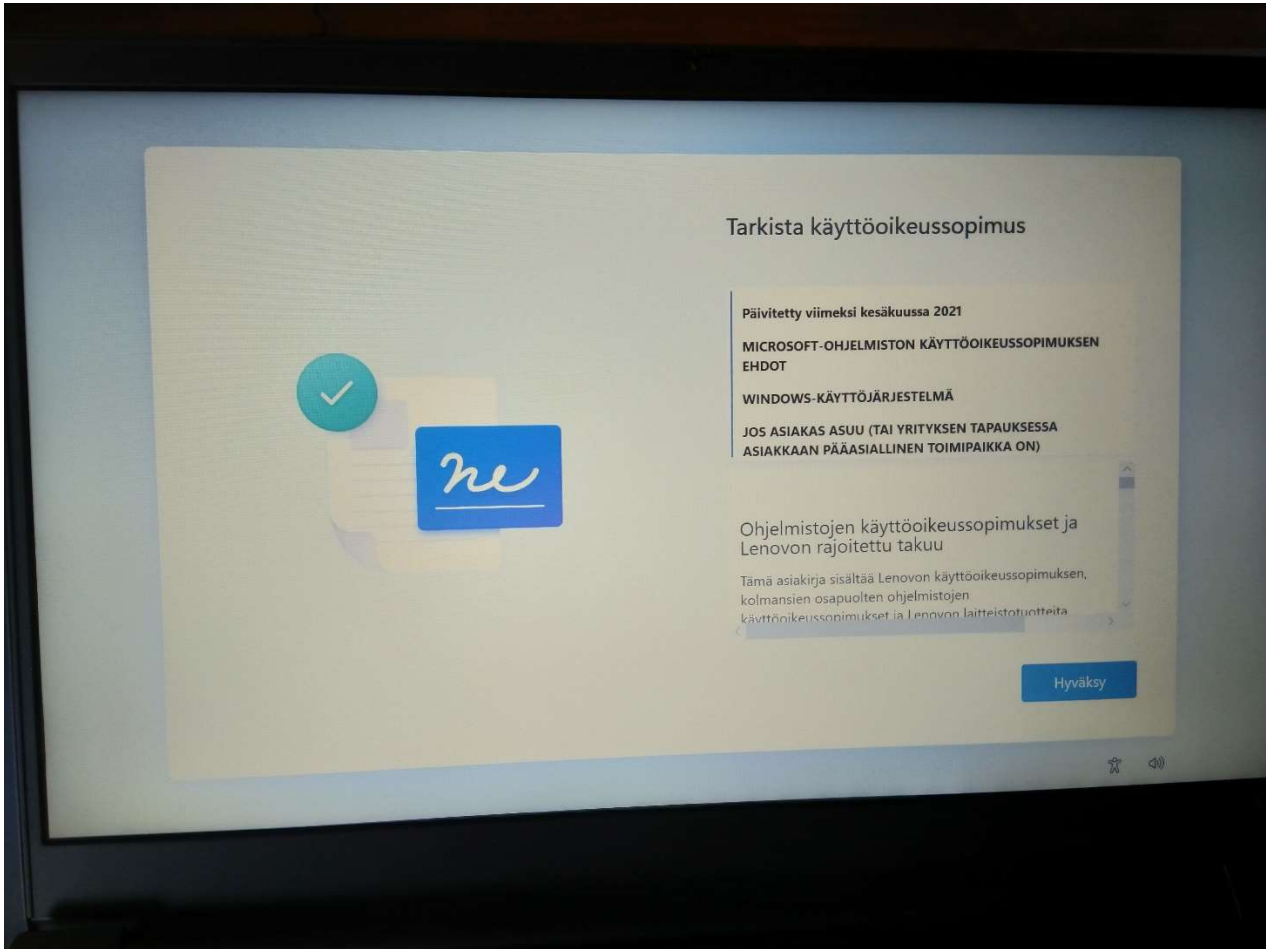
Tarkista käyttöoikeussopimus

Päivitetty viimeksi kesäkuussa 2021

MICROSOFT-OHJELMISTON KÄYTTÖOIKEUSSOPIMUKSEN EHDOT

WINDOWS-KÄYTTÖJÄRJESTELMÄ

JOS ASIAKAS ASUU (TAI YRITYKSEN TAPAUKSESSA ASIAKKAAN PÄÄASIALLINEN TOIMIPAIKKA ON)

Ohjelmistojen käyttöoikeussopimukset ja Lenovon rajoitettu takuu

Tämä asiakirja sisältää Lenovon käyttöoikeussopimuksen, kolmansien osapuolten ohjelmistojen käyttöoikeussopimukset ja Lenovon laitteistotuotteita

Hyväksy